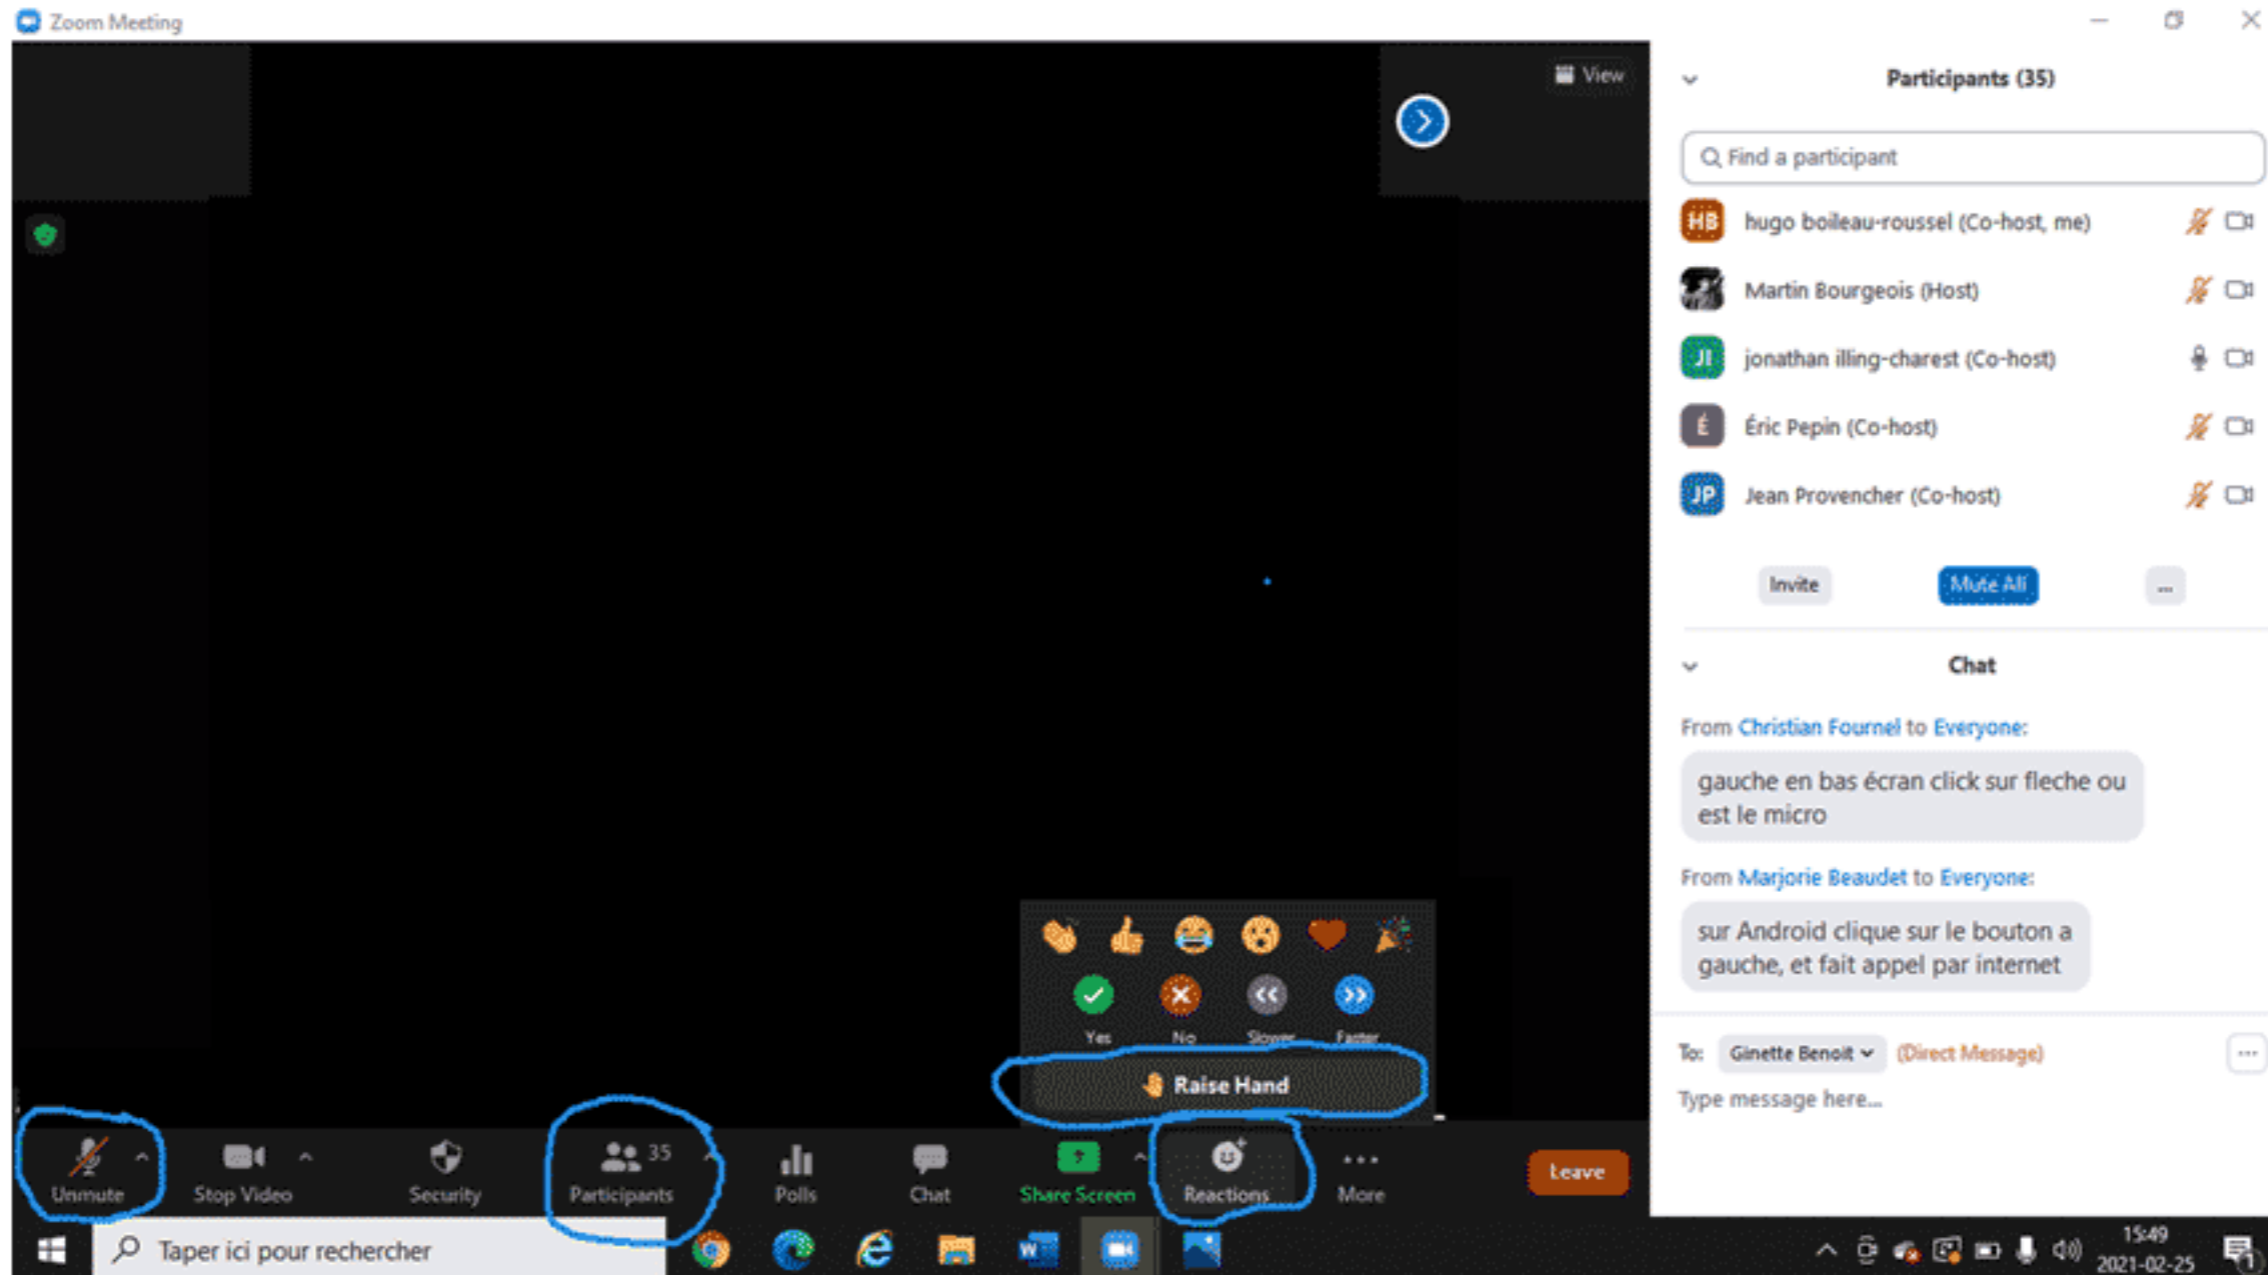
Zoom Meeting

View

Participants (35)

Find a participant

HB hugo boileau-roussel (Co-host, me)

Martin Bourgeois (Host)

JI jonathan illing-charest (Co-host)

É Éric Pepin (Co-host)

JP Jean Provencher (Co-host)

Invite Mute All ...

Chat

From Christian Fournel to Everyone:

gauche en bas écran click sur fleche ou est le micro

From Marjorie Beaudet to Everyone:

sur Android clique sur le bouton a gauche, et fait appel par internet

To: Ginette Benoit (Direct Message)

Type message here...

Yes No Slower Faster

Raise Hand

Unmute Stop Video Security 35 Participants Polls Chat Share Screen Reactions More Leave

Taper ici pour rechercher

15:49
2021-02-25